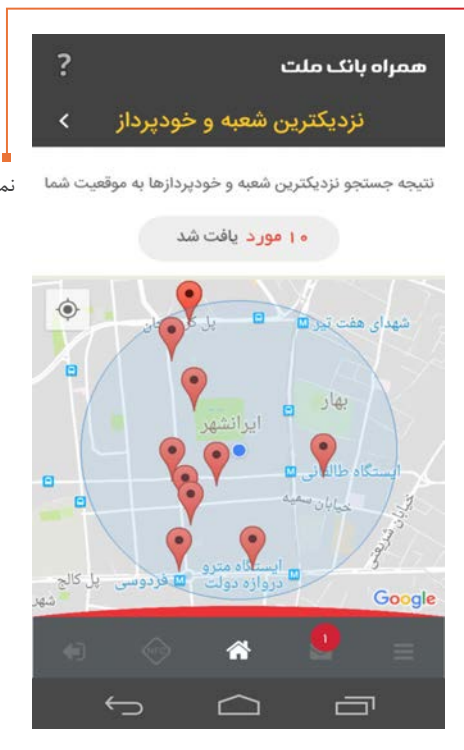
?
همراه بانک ملت

نزدیکترین شعبه و خودپرداز

نم

نتیجه جستجو نزدیکترین شعبه و خودپردازها به موقعیت شما

۱۰ مورد یافت شد

شهدای هفت تیر
پل کریمخان
بهار
ایرانشهر
ایستگاه طالقانی
خیابان سمیه
خیابان شریعتی
ایستگاه مترو دروازه دولت
فردوسی
پل کالج
شهر
Google

1